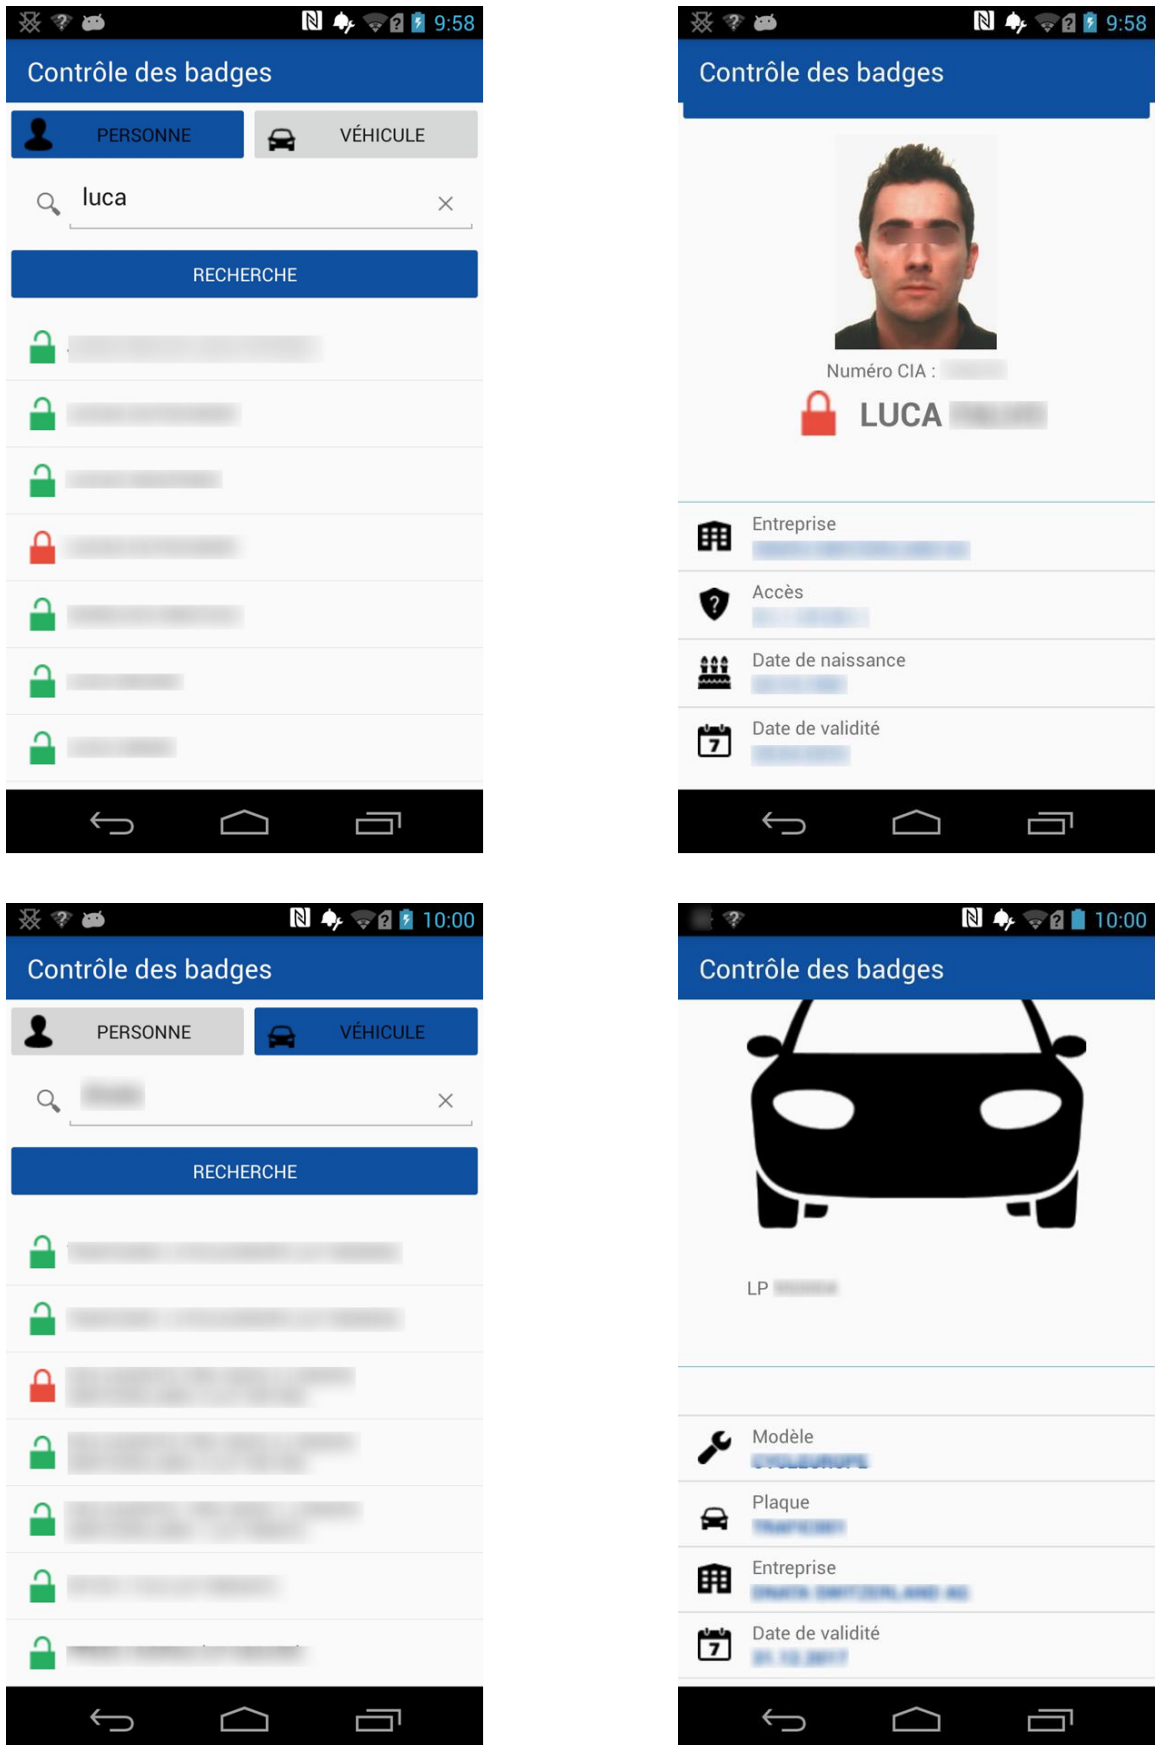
9:58

Contrôle des badges

PERSONNE VÉHICULE

luca

RECHERCHE

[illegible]

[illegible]

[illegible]

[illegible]

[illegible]

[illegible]

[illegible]

9:58

Contrôle des badges

Numéro CIA : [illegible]

LUCA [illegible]

Entreprise
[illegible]

Accès
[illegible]

Date de naissance
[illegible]

Date de validité
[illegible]

10:00

Contrôle des badges

PERSONNE VÉHICULE

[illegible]

RECHERCHE

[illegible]

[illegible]

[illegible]

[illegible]

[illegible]

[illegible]

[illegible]

10:00

Contrôle des badges

LP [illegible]

Modèle
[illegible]

Plaque
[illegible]

Entreprise
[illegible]

Date de validité
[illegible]